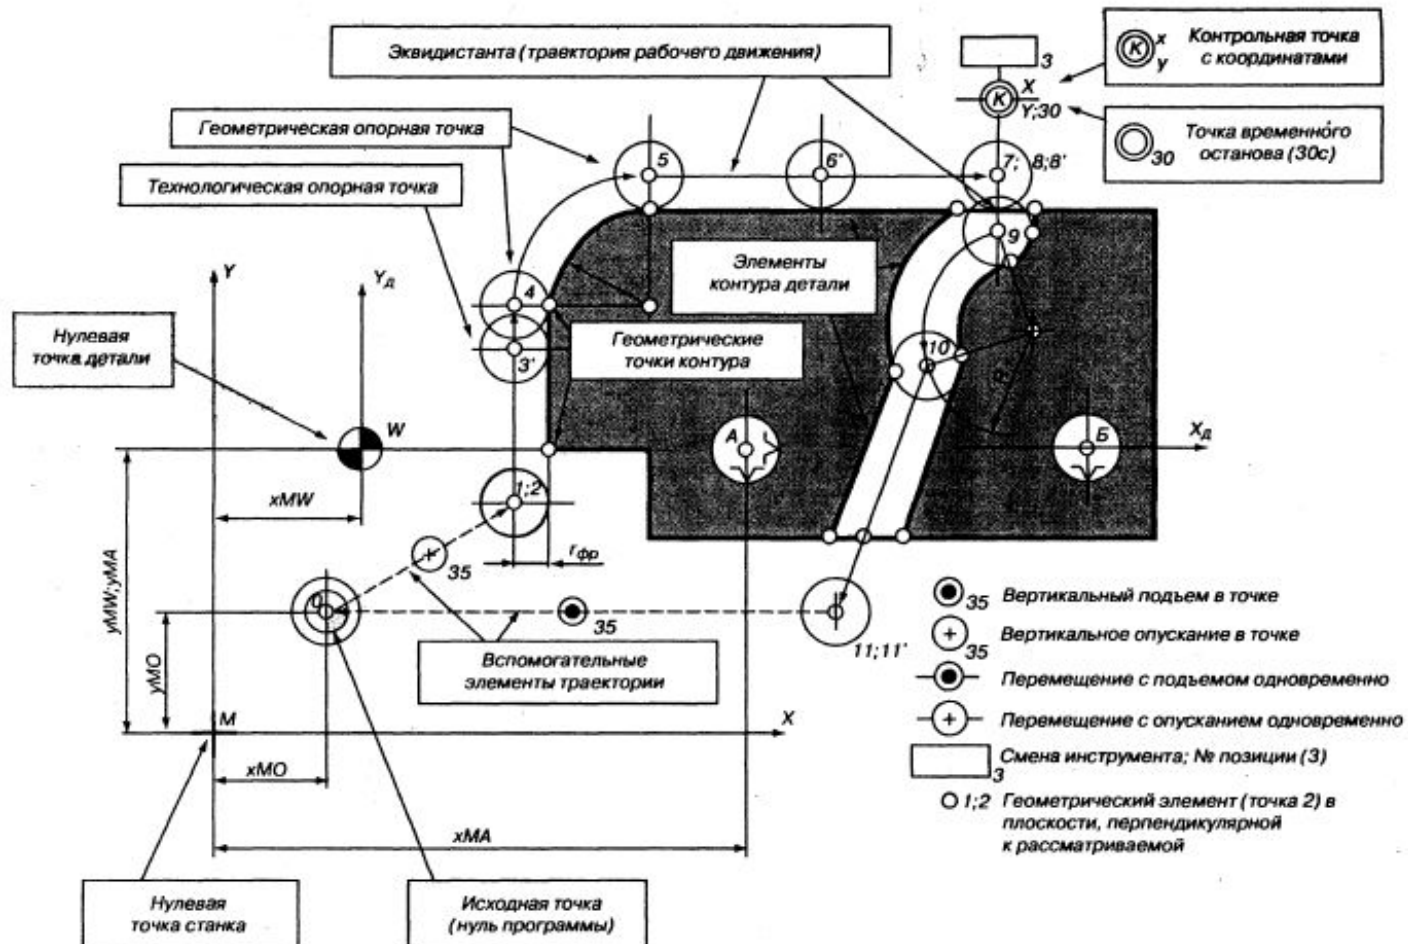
Эквидистанта (траектория рабочего движения)

3

K x y Контрольная точка с координатами

X K Y;30

30 Точка временно́го останова (30с)

Геометрическая опорная точка

Технологическая опорная точка

5

6'

7; 8;8'

9

Элементы контура детали

Y

$Y_д$

4

3'

Геометрические точки контура

10

Нулевая точка детали

W

A

Б

$X_д$

xMW

1;2

$r_{фр}$

yMW;yMA

35

yMO

0

35

11;11'

Вспомогательные элементы траектории

M

X

xMO

xMA

35 Вертикальный подъем в точке

35 Вертикальное опускание в точке

Перемещение с подъемом одновременно

Перемещение с опусканием одновременно

3 Смена инструмента; № позиции (3)

1;2 Геометрический элемент (точка 2) в плоскости, перпендикулярной к рассматриваемой

Нулевая точка станка

Исходная точка (нуль программы)